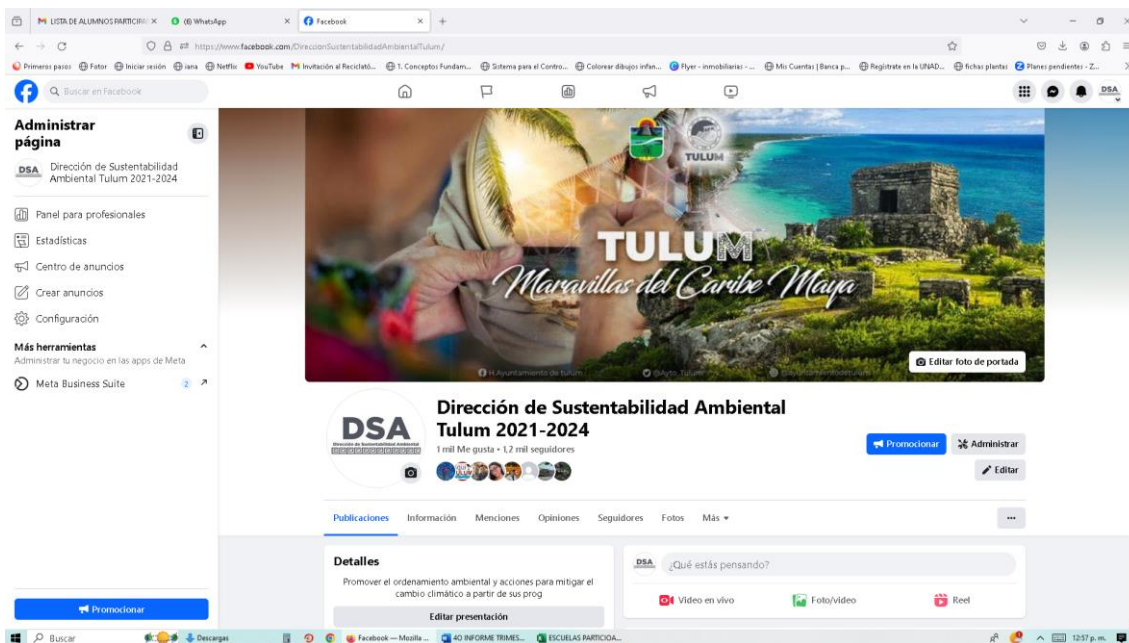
LISTA DE ALUMNOS PARTICIPA ×   (8) WhatsApp   ×   Facebook   ×   +

https://www.facebook.com/DireccionSustentabilidadAmbientalTulum/

Primeros pasos   Fotor   Iniciar sesión   iana   Netflix   YouTube   Invitación al Reciclató...   1. Conceptos Fundam...   Sistema para el Contro...   Colorear dibujos infan...   Flyer - inmobiliarias - ...   Mis Cuentas | Banca p...   Regístrate en la UNAD...   fichas plantas   Planes pendientes - Z...

Buscar en Facebook

DSA

Administrar página

DSA   Dirección de Sustentabilidad Ambiental Tulum 2021-2024

Panel para profesionales
Estadísticas
Centro de anuncios
Crear anuncios
Configuración

Más herramientas
Administrar tu negocio en las apps de Meta

Meta Business Suite   2

Promocionar

TULUM

TULUM
Maravillas del Caribe Maya

H.Ayuntamiento de tulum   @Ayto_Tulum   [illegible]

Editar foto de portada

DSA
Dirección de Sustentabilidad Ambiental

Dirección de Sustentabilidad Ambiental Tulum 2021-2024
1 mil Me gusta • 1,2 mil seguidores

Promocionar   Administrar
Editar

Publicaciones   Información   Menciones   Opiniones   Seguidores   Fotos   Más ▾   ...

Detalles
Promover el ordenamiento ambiental y acciones para mitigar el cambio climático a partir de sus prog
Editar presentación

DSA   ¿Qué estás pensando?
Video en vivo   Foto/video   Reel

Buscar   Descargas   Facebook — Mozilla ...   4O INFORME TRIMES...   ESCUELAS PARTICIPA...   12:57 p. m.